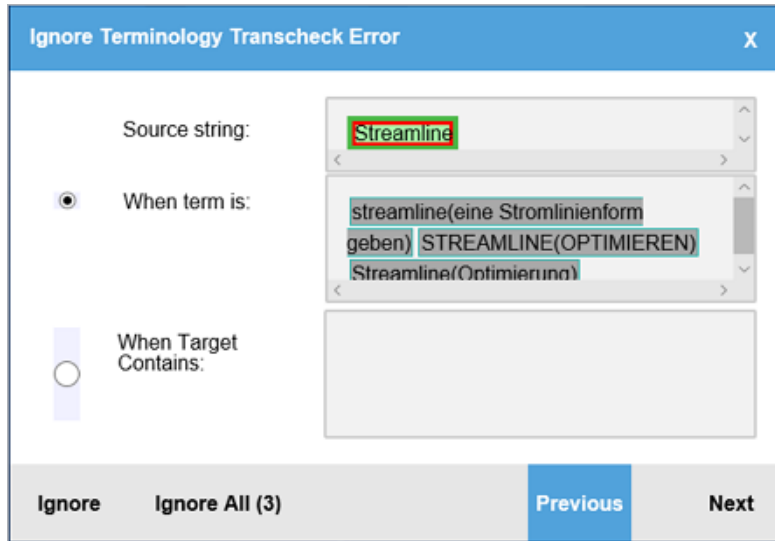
Ignore Terminology Transcheck Error

X

Source string:

Streamline

When term is:

streamline(eine Stromlinienform geben) STREAMLINE(OPTIMIEREN) Streamline(Optimierung)

When Target Contains:

Ignore

Ignore All (3)

Previous

Next